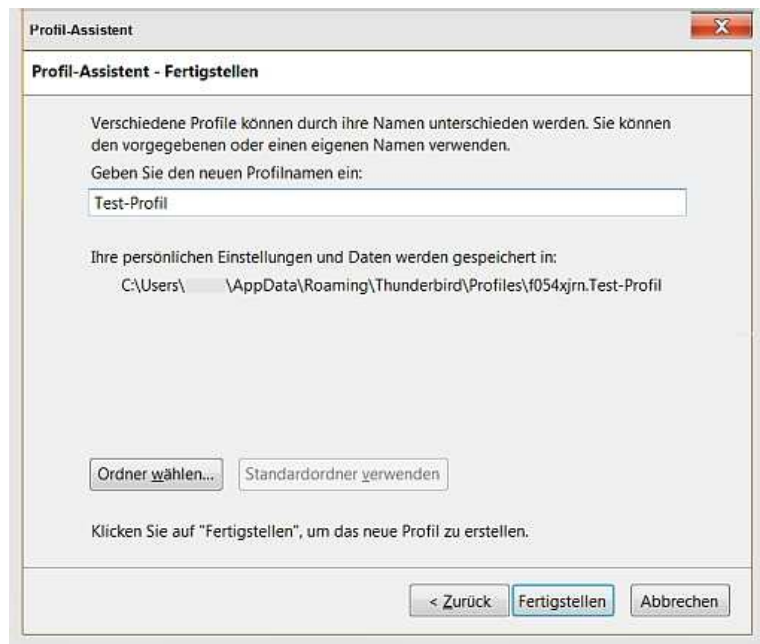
Profil-Assistent

Profil-Assistent - Fertigstellen

Verschiedene Profile können durch ihre Namen unterschieden werden. Sie können den vorgegebenen oder einen eigenen Namen verwenden.

Geben Sie den neuen Profilnamen ein:

Test-Profil

Ihre persönlichen Einstellungen und Daten werden gespeichert in:

C:\Users\ \AppData\Roaming\Thunderbird\Profiles\f054xjrn.Test-Profil

Ordner wählen...

Standardordner verwenden

Klicken Sie auf "Fertigstellen", um das neue Profil zu erstellen.

< Zurück

Fertigstellen

Abbrechen